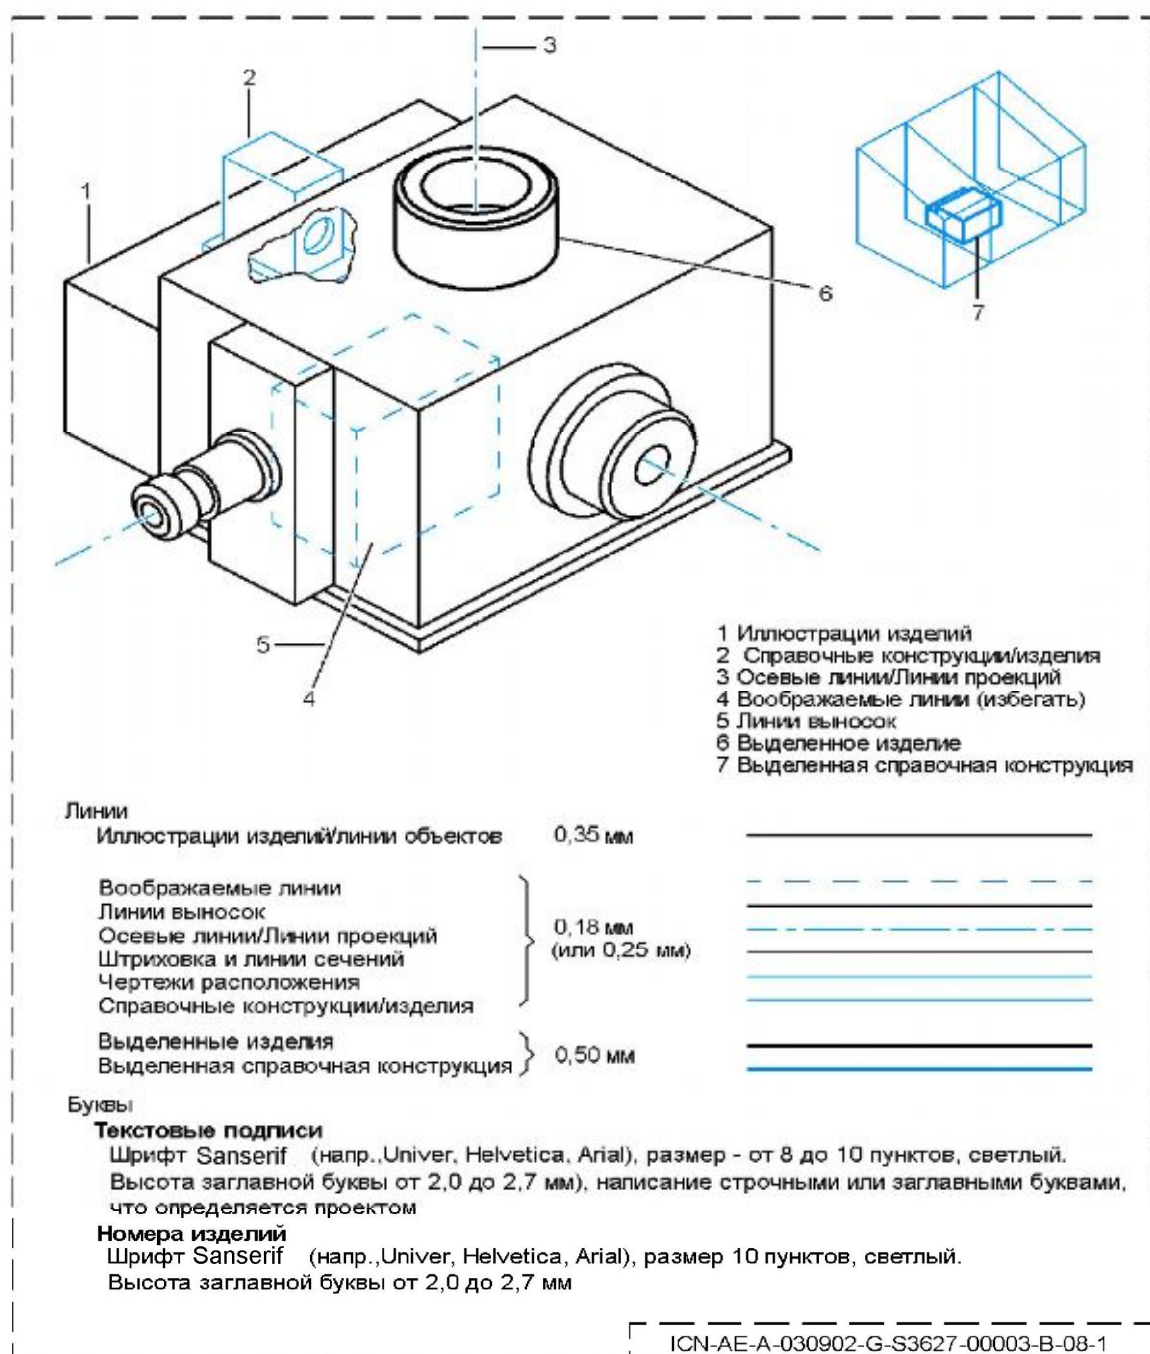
3

2

1

6

7

5

4

1 Иллюстрации изделий
2 Справочные конструкции/изделия
3 Осевые линии/Линии проекций
4 Воображаемые линии (избегать)
5 Линии выносок
6 Выделенное изделие
7 Выделенная справочная конструкция

Линии
Иллюстрации изделий/линии объектов 0,35 мм

Воображаемые линии
Линии выносок
Осевые линии/Линии проекций
Штриховка и линии сечений
Чертежи расположения
Справочные конструкции/изделия

0,18 мм
(или 0,25 мм)

Выделенные изделия
Выделенная справочная конструкция

0,50 мм

Буквы
Текстовые подписи
Шрифт Sanserif (напр.,Univer, Helvetica, Arial), размер - от 8 до 10 пунктов, светлый. Высота заглавной буквы от 2,0 до 2,7 мм), написание строчными или заглавными буквами, что определяется проектом
Номера изделий
Шрифт Sanserif (напр.,Univer, Helvetica, Arial), размер 10 пунктов, светлый. Высота заглавной буквы от 2,0 до 2,7 мм

ICN-AE-A-030902-G-S3627-00003-B-08-1